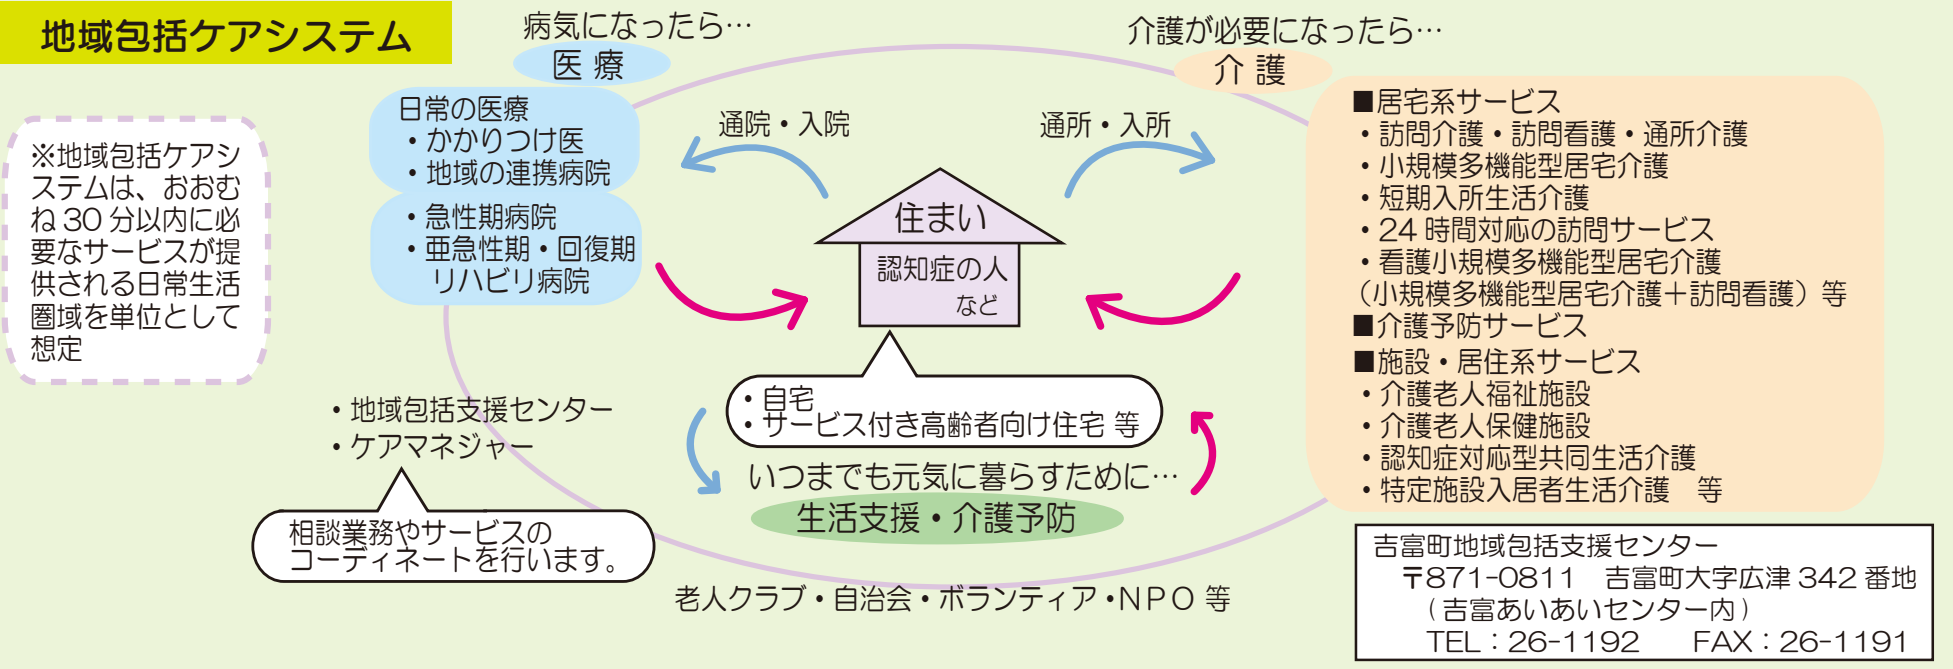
地域包括ケアシステム

※地域包括ケアシステムは、おおむね 30 分以内に必要なサービスが提供される日常生活圏域を単位として想定

病気になったら…
医 療

日常の医療
・かかりつけ医
・地域の連携病院

・急性期病院
・亜急性期・回復期リハビリ病院

通院・入院

通所・入所

介護が必要になったら…
介 護

■居宅系サービス
・訪問介護・訪問看護・通所介護
・小規模多機能型居宅介護
・短期入所生活介護
・24 時間対応の訪問サービス
・看護小規模多機能型居宅介護
（小規模多機能型居宅介護＋訪問看護）等
■介護予防サービス
■施設・居住系サービス
・介護老人福祉施設
・介護老人保健施設
・認知症対応型共同生活介護
・特定施設入居者生活介護　等

住まい
認知症の人
など

・自宅
・サービス付き高齢者向け住宅 等

・地域包括支援センター
・ケアマネジャー

相談業務やサービスのコーディネートを行います。

いつまでも元気に暮らすために…
生活支援・介護予防

老人クラブ・自治会・ボランティア・NPO 等

吉富町地域包括支援センター
〒871-0811　吉富町大字広津 342 番地
（吉富あいあいセンター内）
TEL：26-1192　　FAX：26-1191